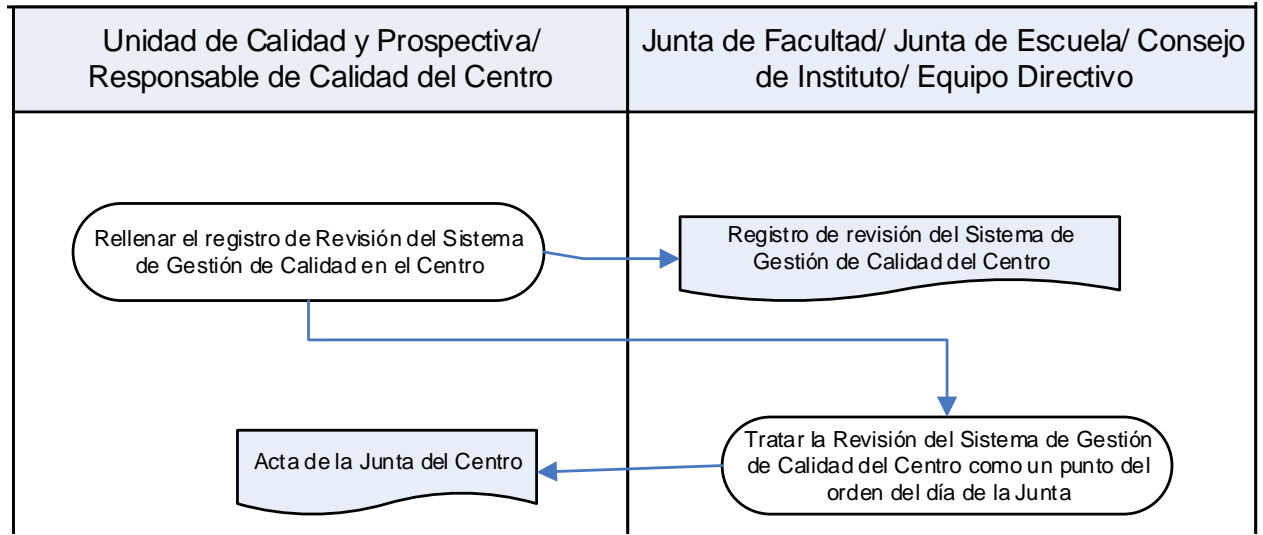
Unidad de Calidad y Prospectiva/ Responsable de Calidad del Centro

Junta de Facultad/ Junta de Escuela/ Consejo de Instituto/ Equipo Directivo

Rellenar el registro de Revisión del Sistema de Gestión de Calidad en el Centro

Registro de revisión del Sistema de Gestión de Calidad del Centro

Tratar la Revisión del Sistema de Gestión de Calidad del Centro como un punto del orden del día de la Junta

Acta de la Junta del Centro